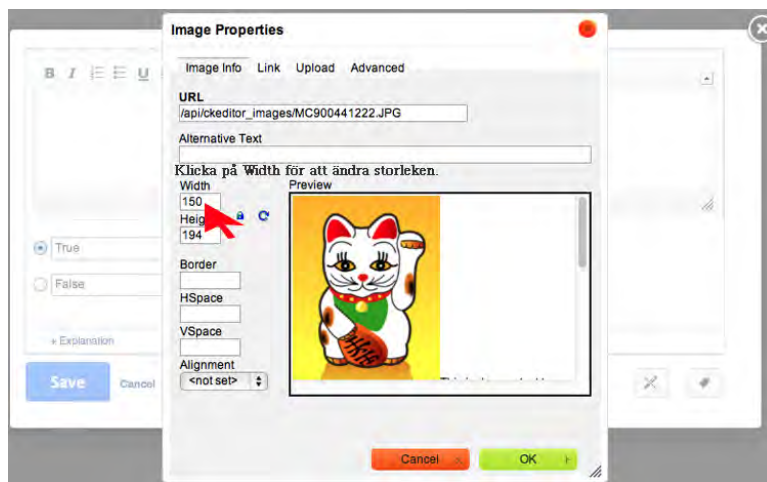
Image Properties

Image Info Link Upload Advanced

URL
/api/ckeditor_images/MC900441222.JPG

Alternative Text

Klicka på Width för att ändra storleken.

Width
150
Heig
194

Border

HSpace

VSpace

Alignment
<not set>

Preview

B I U

True

False

+ Explanation

Save Cancel

Cancel OK